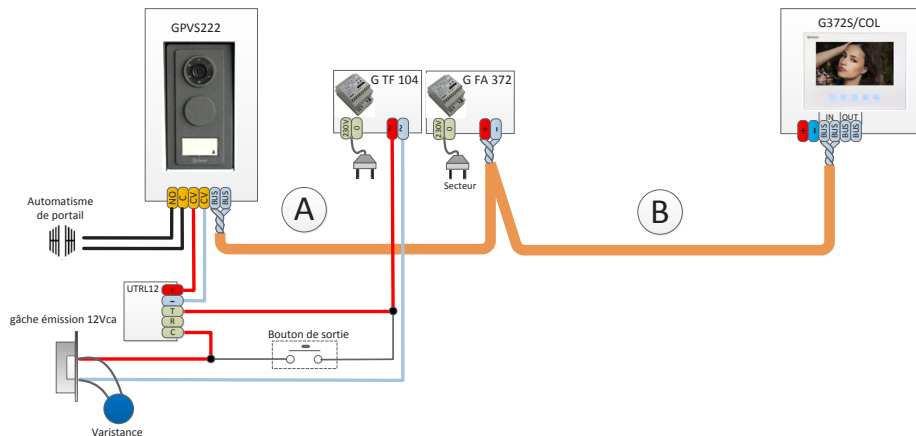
GPVS222

G TF 104

G FA 372

G372S/COL

230V 0 1 2

230V 0 + -

+ - IN BUS BUS OUT BUS BUS

Secteur

Automatisme de portail

NO C CV CV BUS BUS

A

B

UTRL12

+ - T R C

gâche émission 12Vca

Bouton de sortie

Varistance